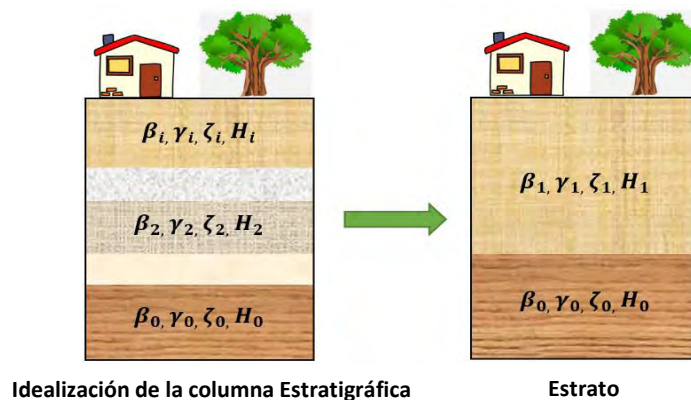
$\beta_i, \gamma_i, \zeta_i, H_i$

$\beta_2, \gamma_2, \zeta_2, H_2$

$\beta_0, \gamma_0, \zeta_0, H_0$

Idealización de la columna Estratigráfica

$\beta_1, \gamma_1, \zeta_1, H_1$

$\beta_0, \gamma_0, \zeta_0, H_0$

Estrato